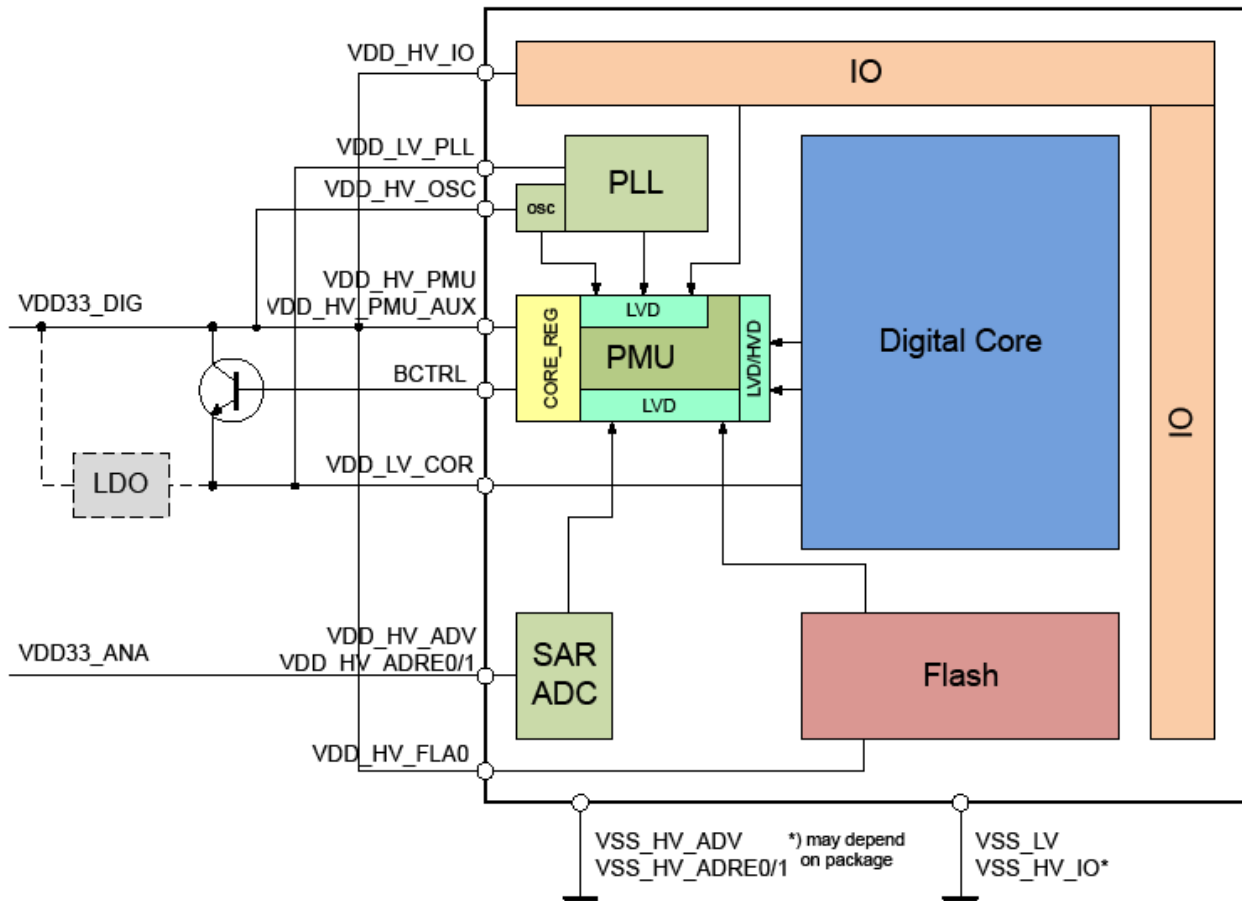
VDD_HV_IO
IO
VDD_LV_PLL
PLL
VDD_HV_OSC
osc
VDD_HV_PMU
VDD_HV_PMU_AUX
VDD33_DIG
LVD
CORE_REG
PMU
LVD/HVD
LVD
Digital Core
BCTRL
IO
LDO
VDD_LV_COR
VDD_HV_ADV
VDD_HV_ADRE0/1
VDD33_ANA
SAR ADC
Flash
VDD_HV_FLA0
VSS_HV_ADV
VSS_HV_ADRE0/1
*) may depend on package
VSS_LV
VSS_HV_IO*